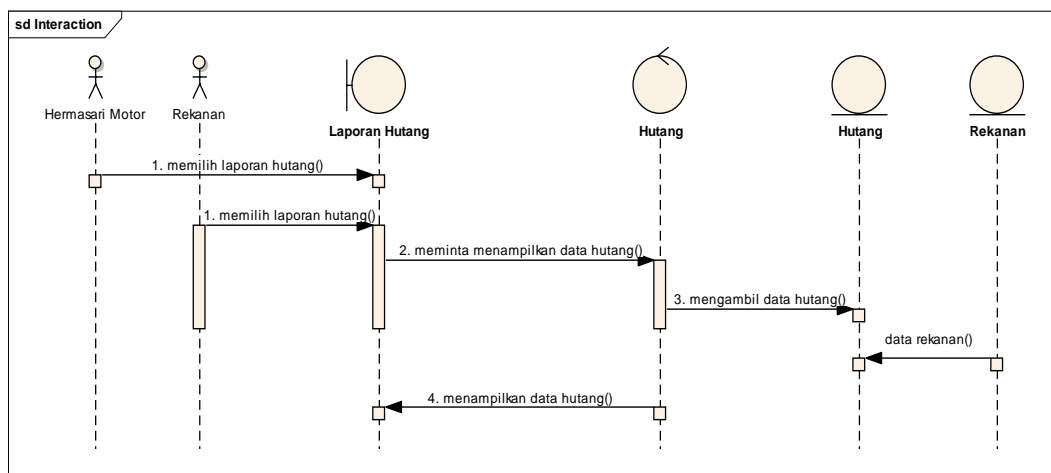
sd Interaction

Hermasari Motor

Rekanan

Laporan Hutang

Hutang

Hutang

Rekanan

1. memilih laporan hutang()

1. memilih laporan hutang()

2. meminta menampilkan data hutang()

3. mengambil data hutang()

data rekanan()

4. menampilkan data hutang()